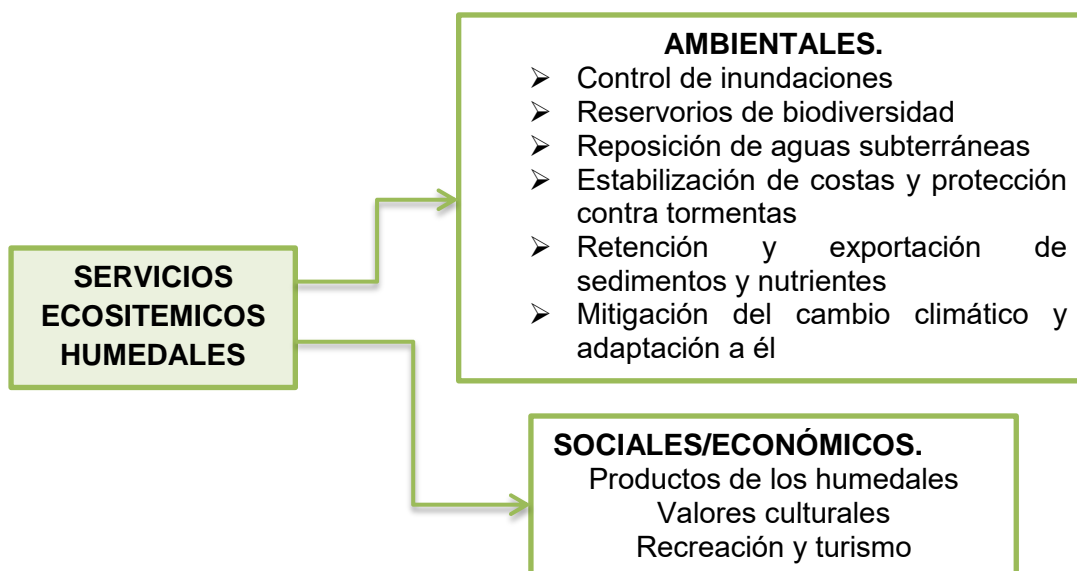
SERVICIOS ECOSITEMICOS HUMEDALES

AMBIENTALES.

- Control de inundaciones
- Reservorios de biodiversidad
- Reposición de aguas subterráneas
- Estabilización de costas y protección contra tormentas
- Retención y exportación de sedimentos y nutrientes
- Mitigación del cambio climático y adaptación a él

SOCIALES/ECONÓMICOS.

Productos de los humedales
Valores culturales
Recreación y turismo